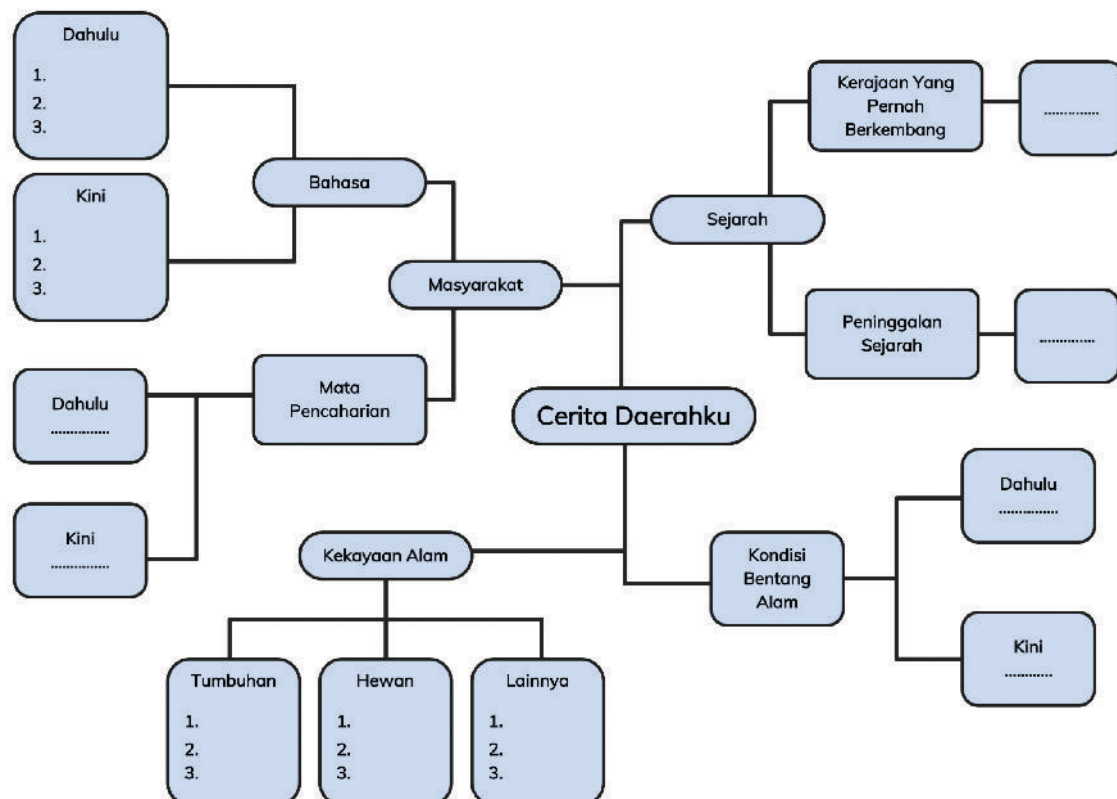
Dahulu
1.
2.
3.

Kini
1.
2.
3.

Bahasa

Masyarakat

Dahulu
...............

Mata Pencaharian

Kini
...............

Kerajaan Yang Pernah Berkembang

...............

Sejarah

Peninggalan Sejarah

...............

Cerita Daerahku

Dahulu
...............

Kondisi Bentang Alam

Kini
...........

Kekayaan Alam

Tumbuhan
1.
2.
3.

Hewan
1.
2.
3.

Lainnya
1.
2.
3.